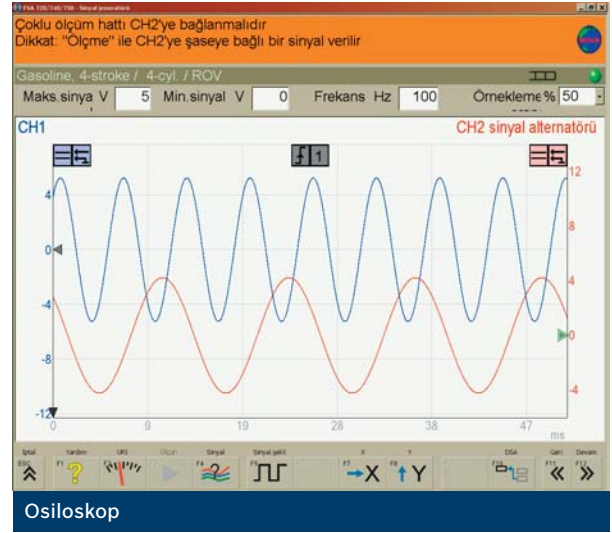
FSA 720/740/750 - Sinyal jeneratörü

Çoklu ölçüm hattı CH2'ye bağlanmalıdır
Dikkat: "Ölçme" ile CH2'ye şaseye bağlı bir sinyal verilir

Gasoline, 4-stroke / 4-cyl. / ROV

Maks.sinya V 5 Min.sinyal V 0 Frekans Hz 100 Örnekleme % 50

CH1

CH2 sinyal alternatörü

1

4
0
-4
-8
-12

12
8
4
0
-4

0 9 19 28 38 47
ms

İptal ESC
Yardım F1
UR3
Ölçüm
Sinyal F4
Sinyal şekli F5
X F7
Y F8
DSA F10
Geri F11
Devam F12

Osiloskop